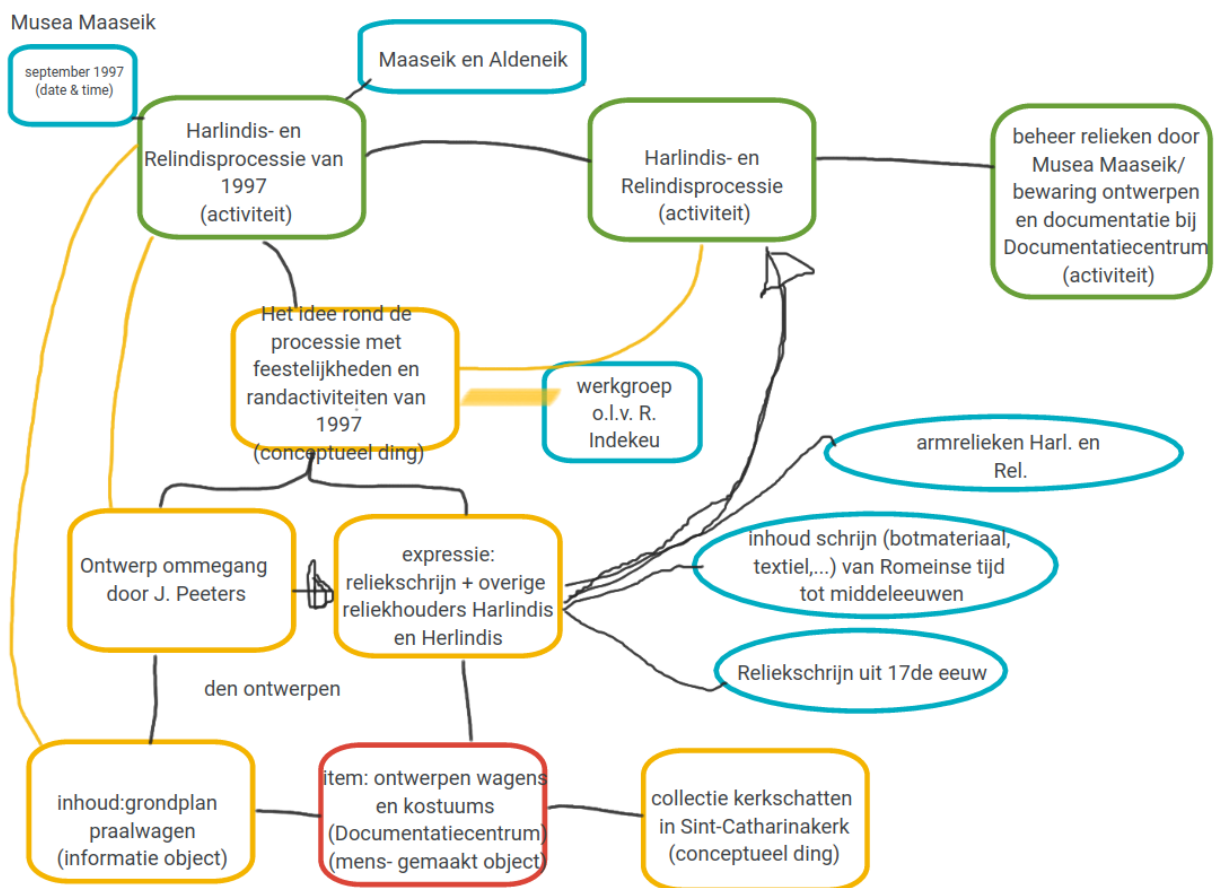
Musea Maaseik

september 1997 (date & time)

Maaseik en Aldeneik

Harlindis- en Relindisprocessie van 1997 (activiteit)

Harlindis- en Relindisprocessie (activiteit)

beheer relieken door Musea Maaseik/ bewaring ontwerpen en documentatie bij Documentatiecentrum (activiteit)

Het idee rond de processie met feestelijkheden en randactiviteiten van 1997 (conceptueel ding)

werkgroep o.l.v. R. Indekeu

armrelieken Harl. en Rel.

Ontwerp ommegang door J. Peeters

expressie: reliekschrijn + overige reliekhouders Harlindis en Herlindis

inhoud schrijn (botmateriaal, textiel,...) van Romeinse tijd tot middeleeuwen

Reliekschrijn uit 17de eeuw

den ontwerpen

inhoud:grondplan praalwagen (informatie object)

item: ontwerpen wagens en kostuums (Documentatiecentrum) (mens- gemaakt object)

collectie kerkschatten in Sint-Catharinakerk (conceptueel ding)